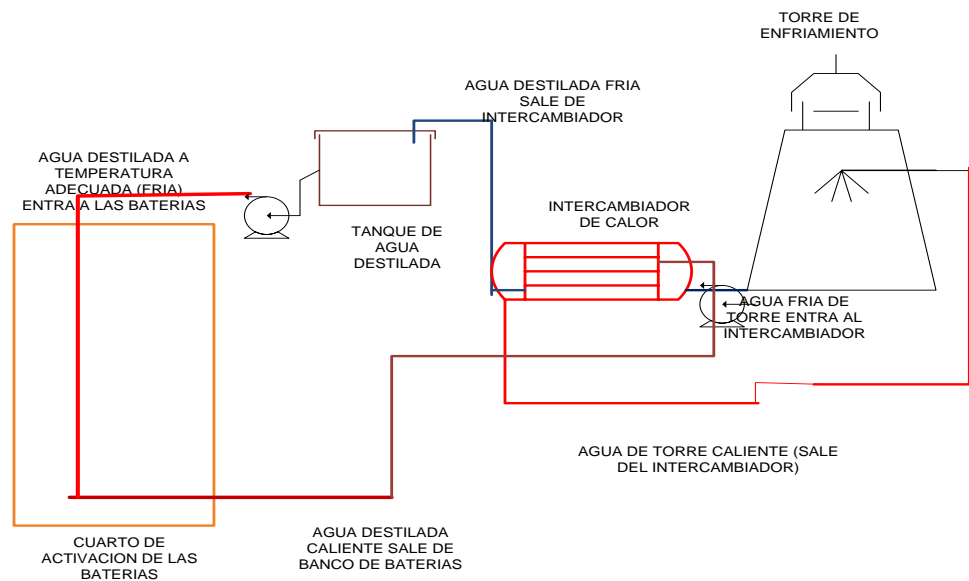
TORRE DE ENFRIAMIENTO

AGUA DESTILADA FRIA SALE DE INTERCAMBIADOR

AGUA DESTILADA A TEMPERATURA ADECUADA (FRIA) ENTRA A LAS BATERIAS

INTERCAMBIADOR DE CALOR

TANQUE DE AGUA DESTILADA

AGUA FRIA DE TORRE ENTRA AL INTERCAMBIADOR

AGUA DE TORRE CALIENTE (SALE DEL INTERCAMBIADOR)

CUARTO DE ACTIVACION DE LAS BATERIAS

AGUA DESTILADA CALIENTE SALE DE BANCO DE BATERIAS